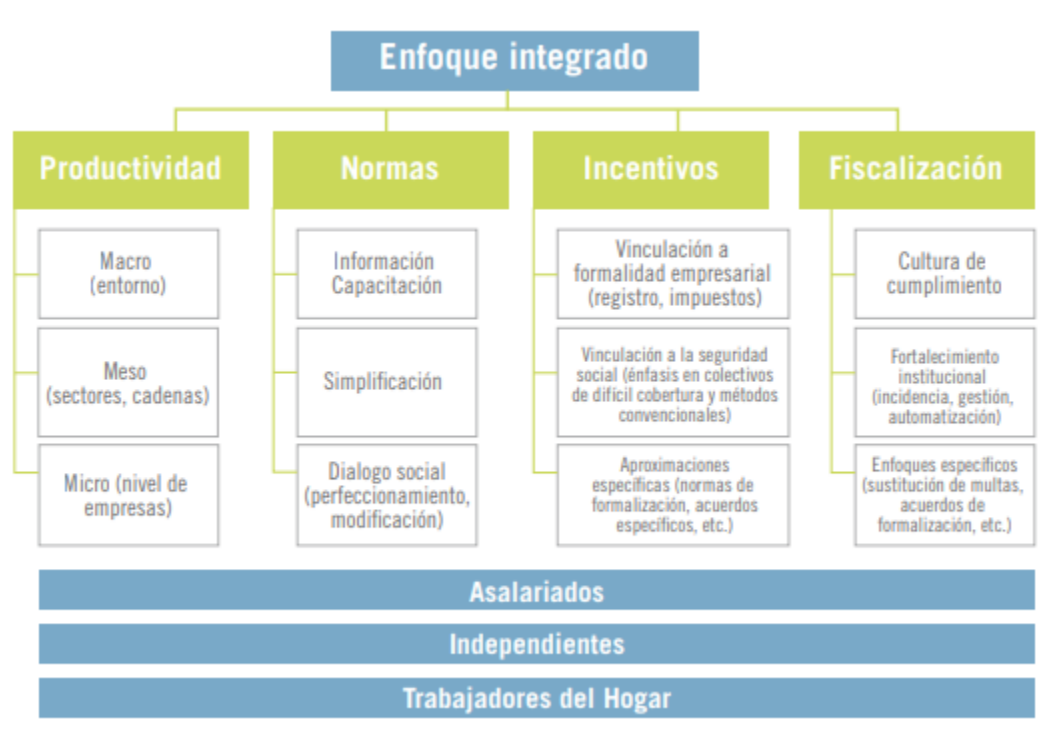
Enfoque integrado

Productividad

Macro (entorno)

Meso (sectores, cadenas)

Micro (nivel de empresas)

Normas

Información Capacitación

Simplificación

Dialogo social (perfeccionamiento, modificación)

Incentivos

Vinculación a formalidad empresarial (registro, impuestos)

Vinculación a la seguridad social (énfasis en colectivos de difícil cobertura y métodos convencionales)

Aproximaciones específicas (normas de formalización, acuerdos específicos, etc.)

Fiscalización

Cultura de cumplimiento

Fortalecimiento institucional (incidencia, gestión, automatización)

Enfoques específicos (sustitución de multas, acuerdos de formalización, etc.)

Asalariados

Independientes

Trabajadores del Hogar